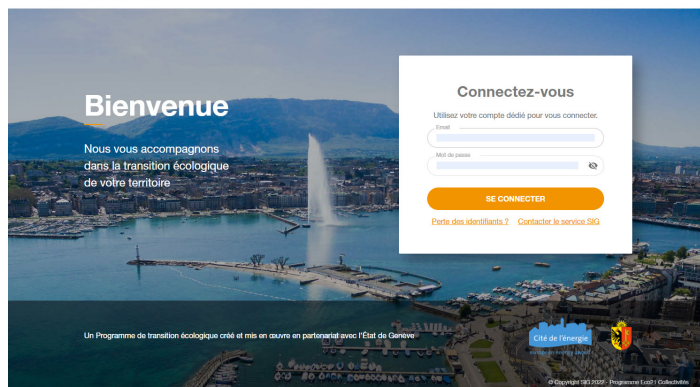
Bienvenue

Nous vous accompagnons dans la transition écologique de votre territoire

Connectez-vous

Utilisez votre compte dédié pour vous connecter.

Email

Mot de passe

SE CONNECTER

Perte des identifiants ?

Contacter le service SIG

Un Programme de transition écologique créé et mis en œuvre en partenariat avec l'État de Genève

Cité de l'énergie

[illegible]

© Copyright SIG 2022 - Programme Eco21 Collectivités